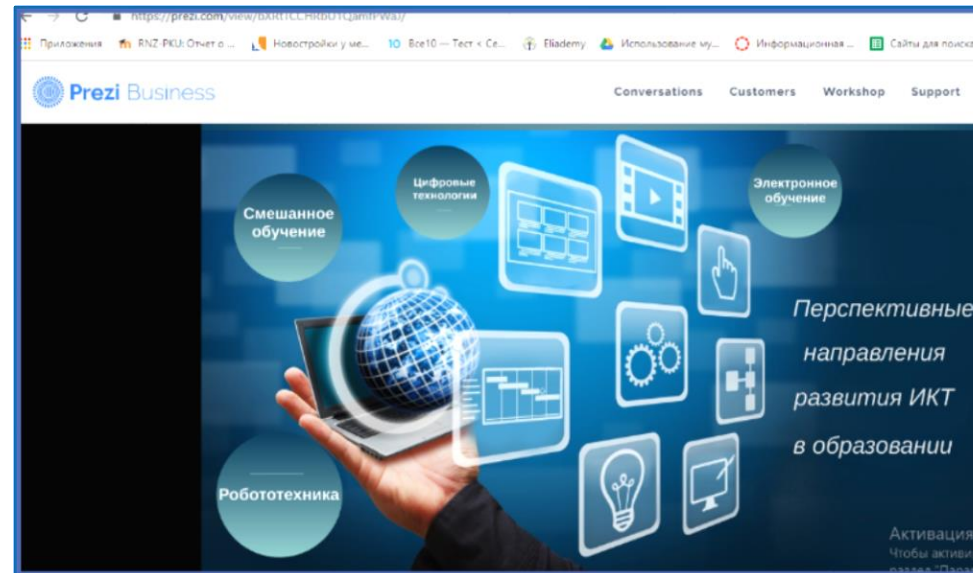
https://prezi.com/view/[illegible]

Приложения RNZ-PKU: Отчет о ... Новостройки у ме... Все10 — Тест < Се... Eliademy Использование му... Информационная ... Сайты для поиска

Prezi Business

Conversations Customers Workshop Support

Смешанное обучение

Цифровые технологии

Электронное обучение

Перспективные направления развития ИКТ в образовании

Робототехника

Активация
Чтобы активи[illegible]
раздел "Пара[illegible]